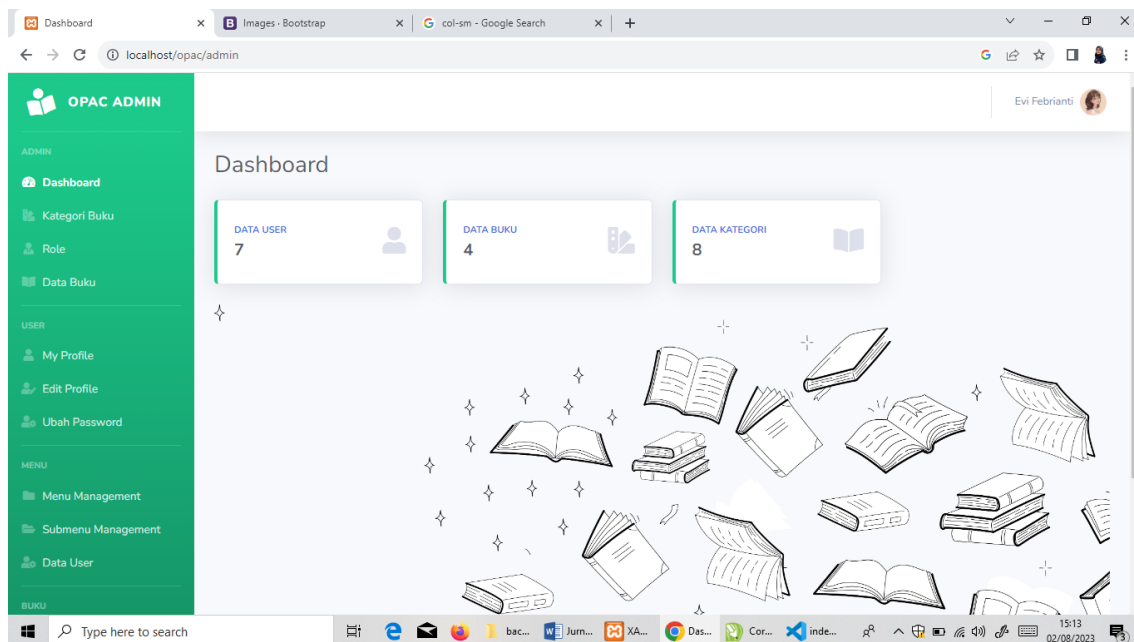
Dashboard
Images · Bootstrap
col-sm - Google Search
localhost/opac/admin

OPAC ADMIN
Evi Febrianti

ADMIN
Dashboard
Kategori Buku
Role
Data Buku
USER
My Profile
Edit Profile
Ubah Password
MENU
Menu Management
Submenu Management
Data User
BUKU

Dashboard

DATA USER
7

DATA BUKU
4

DATA KATEGORI
8

Type here to search
bac...
Jurn...
XA...
Das...
Cor...
inde...
15:13
02/08/2023